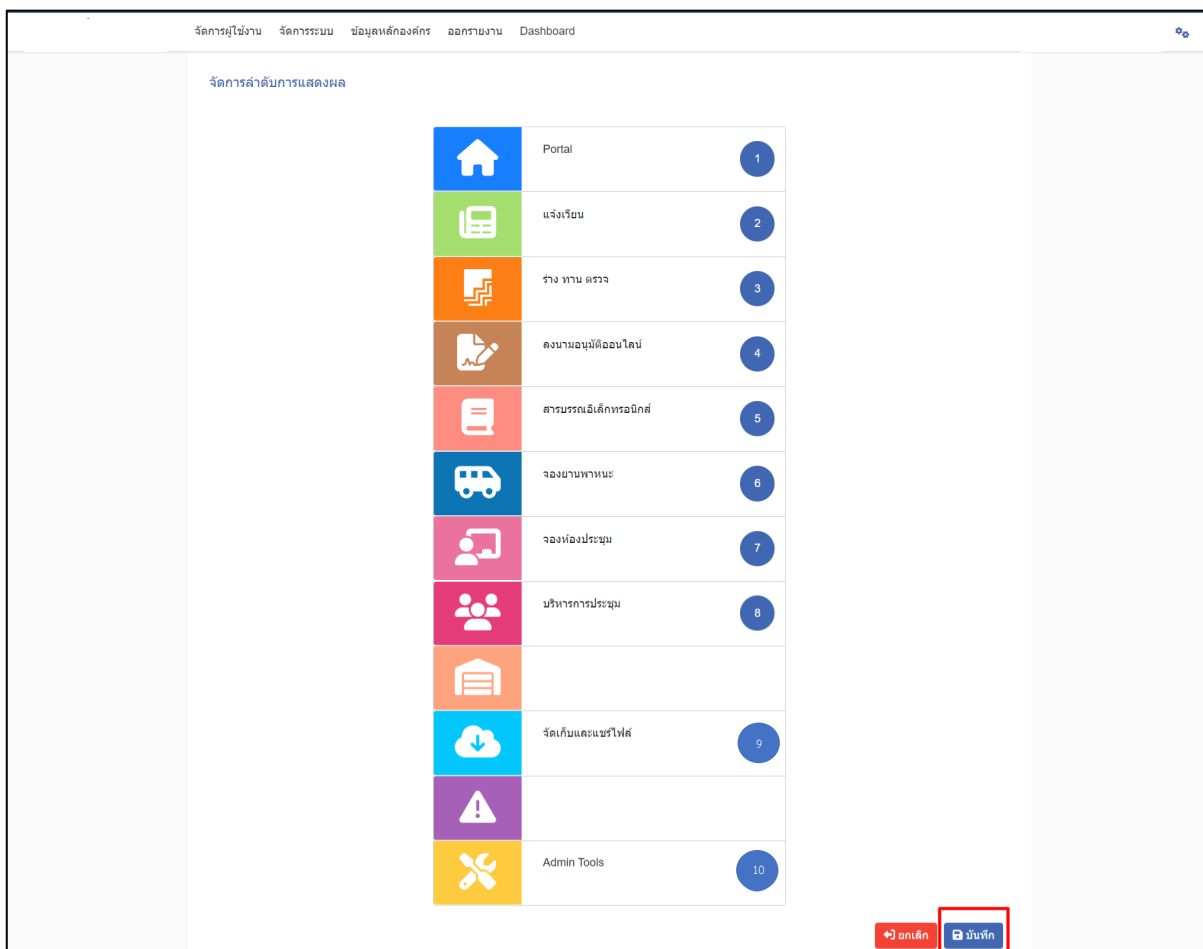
จัดการผู้ใช้งาน จัดการระบบ ข้อมูลหลักองค์กร ออกรายงาน Dashboard

จัดการลำดับการแสดงผล

Portal 1

แจ้งเวียน 2

ร่าง ทาน ตรวจ 3

ลงนามอนุมัติออนไลน์ 4

สารบรรณอิเล็กทรอนิกส์ 5

จองยานพาหนะ 6

จองห้องประชุม 7

บริหารการประชุม 8

จัดเก็บและแชร์ไฟล์ 9

Admin Tools 10

ยกเลิก บันทึก